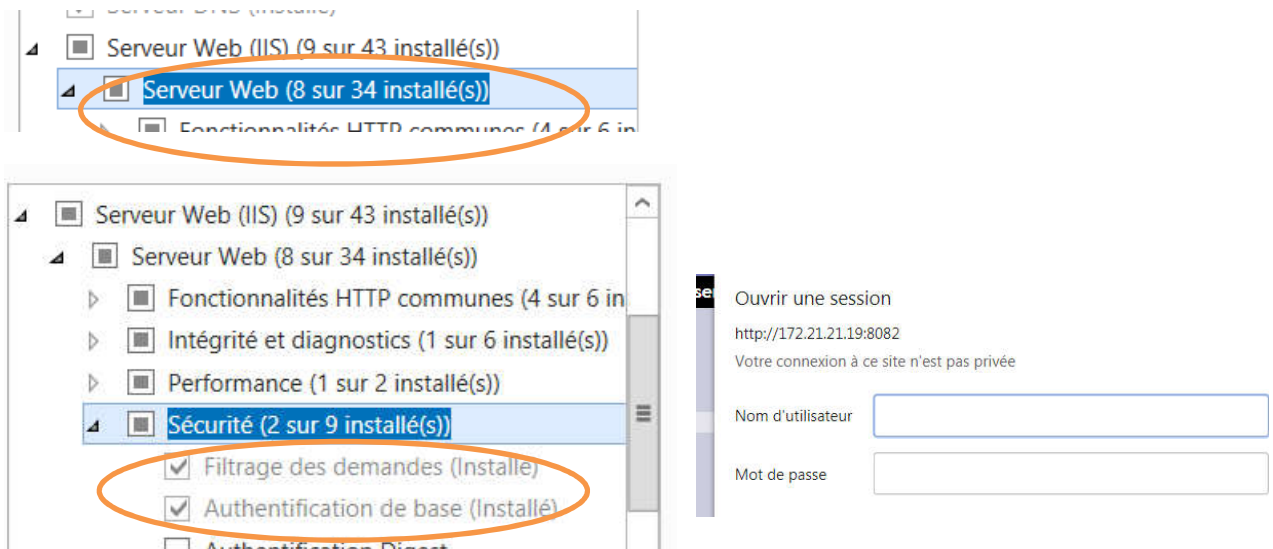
Serveur DNS (Installé)
Serveur Web (IIS) (9 sur 43 installé(s))
Serveur Web (8 sur 34 installé(s))
Fonctionnalités HTTP communes (4 sur 6 in

Serveur Web (IIS) (9 sur 43 installé(s))
Serveur Web (8 sur 34 installé(s))
Fonctionnalités HTTP communes (4 sur 6 in
Intégrité et diagnostics (1 sur 6 installé(s))
Performance (1 sur 2 installé(s))
Sécurité (2 sur 9 installé(s))
Filtrage des demandes (Installé)
Authentification de base (Installé)
Authentification Digest

se
Ouvrir une session
http://172.21.21.19:8082
Votre connexion à ce site n'est pas privée
Nom d'utilisateur
Mot de passe